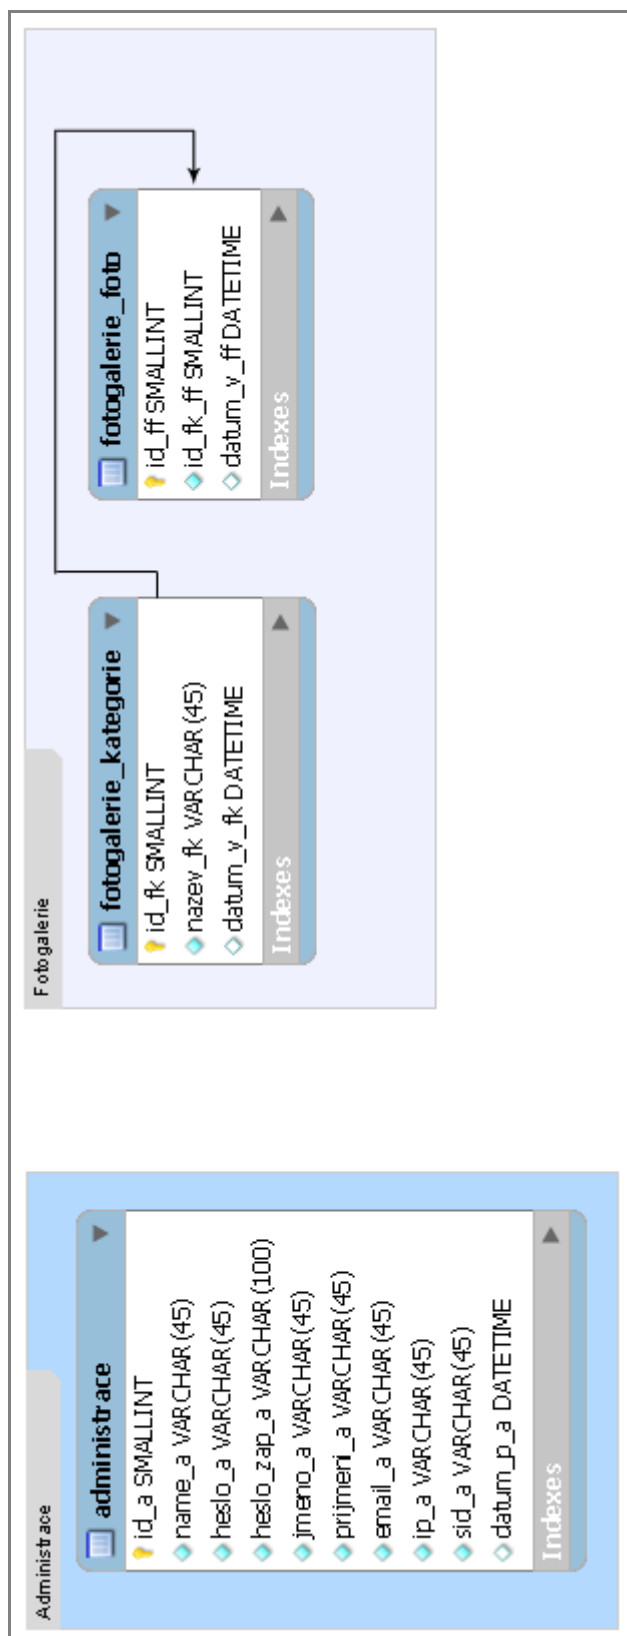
Fotogalerie

fotogalerie_kategorie
id_fk SMALLINT
nazev_fk VARCHAR(45)
datum_v_fk DATETIME
Indexes

fotogalerie_foto
id_ff SMALLINT
id_fk_ff SMALLINT
datum_v_ff DATETIME
Indexes

Administrace

administrace
id_a SMALLINT
name_a VARCHAR(45)
heslo_a VARCHAR(45)
heslo_zap_a VARCHAR(100)
jmeno_a VARCHAR(45)
prijmeni_a VARCHAR(45)
email_a VARCHAR(45)
ip_a VARCHAR(45)
sid_a VARCHAR(45)
datum_p_a DATETIME
Indexes